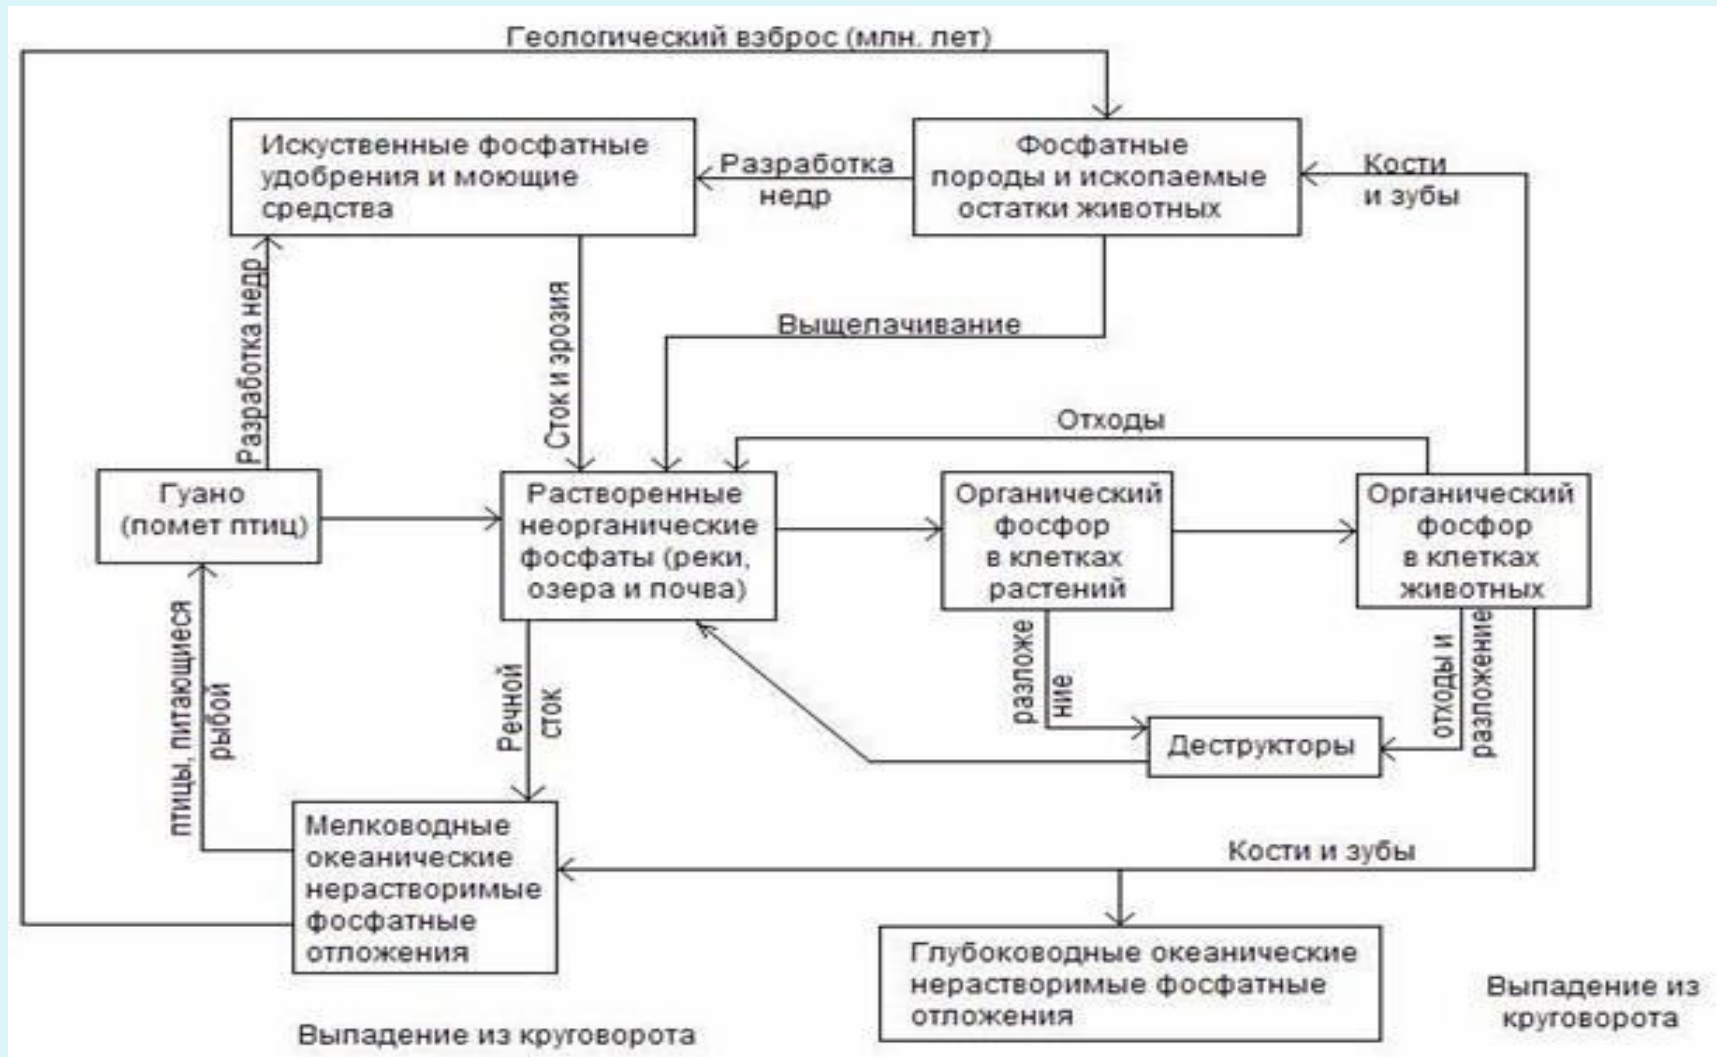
Геологический взброс (млн. лет)

Искуственные фосфатные удобрения и моющие средства

Разработка недр

Фосфатные породы и ископаемые остатки животных

Кости и зубы

Разработка недр

Сток и эрозия

Выщелачивание

Отходы

Гуано (помет птиц)

Растворенные неорганические фосфаты (реки, озера и почва)

Органический фосфор в клетках растений

Органический фосфор в клетках животных

птицы, питающиеся рыбой

Речной сток

разложение

отходы и разложение

Деструкторы

Мелководные океанические нерастворимые фосфатные отложения

Кости и зубы

Глубоководные океанические нерастворимые фосфатные отложения

Выпадение из круговорота

Выпадение из круговорота